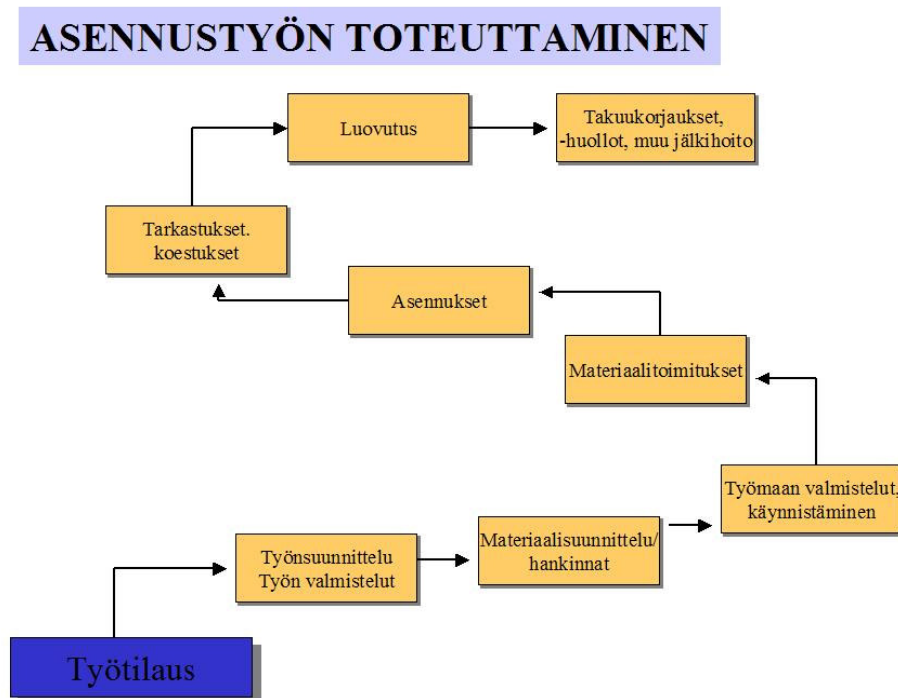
ASENNUSTYÖN TOTEUTTAMINEN

Työtilaus

Työnsuunnittelu
Työn valmistelut

Materiaalisuunnittelu/
hankinnat

Työmaan valmistelut,
käynnistäminen

Materiaalitoimitukset

Asennukset

Tarkastukset.
koestukset

Luovutus

Takuukorjaukset,
-huollot, muu jälkihoito